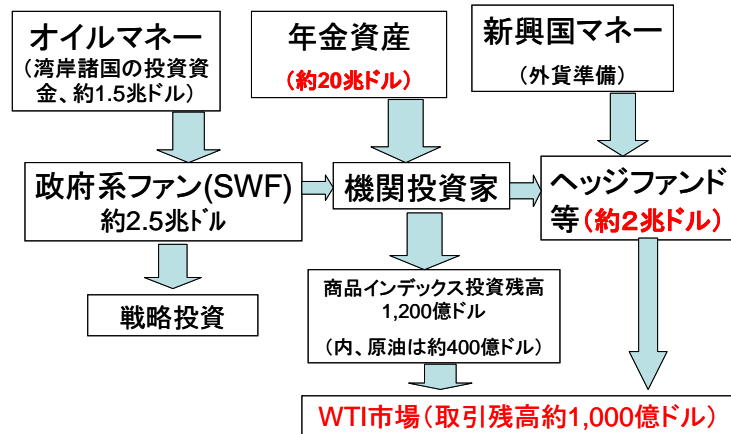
オイルマネー
（湾岸諸国の投資資金、約1.5兆ドル）

年金資産
（約20兆ドル）

新興国マネー
（外貨準備）

政府系ファン(SWF)
約2.5兆ドル

機関投資家

ヘッジファンド等（約2兆ドル）

戦略投資

商品インデックス投資残高
1,200億ドル
（内、原油は約400億ドル）

WTI市場（取引残高約1,000億ドル）